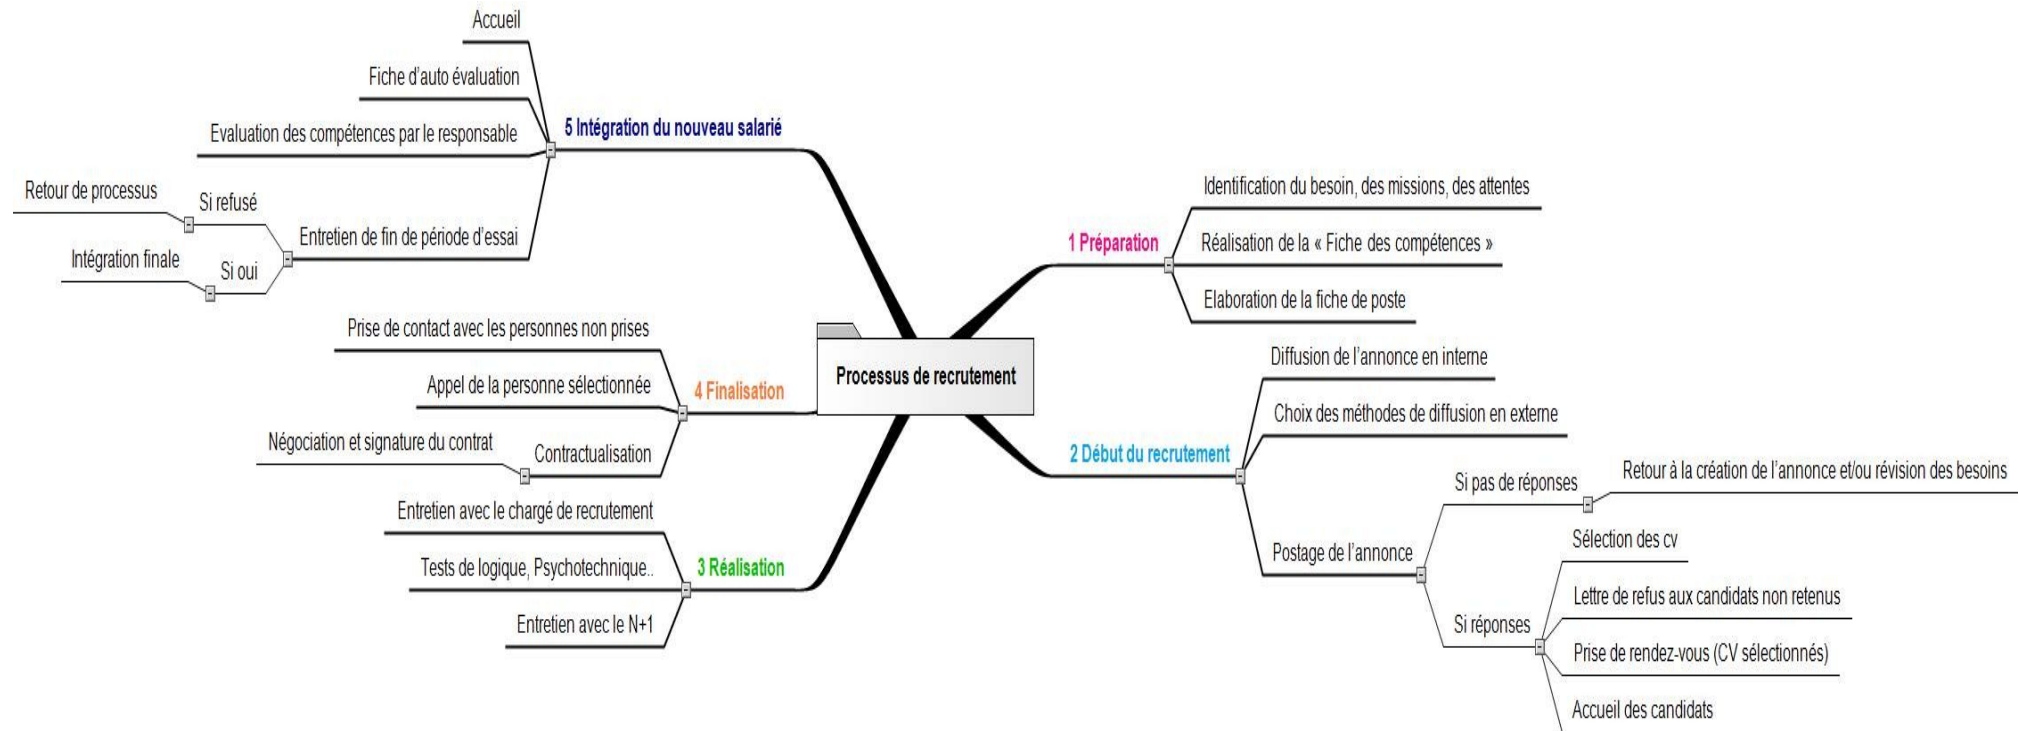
Processus de recrutement

1 Préparation
Identification du besoin, des missions, des attentes
Réalisation de la « Fiche des compétences »
Elaboration de la fiche de poste

2 Début du recrutement
Diffusion de l'annonce en interne
Choix des méthodes de diffusion en externe
Postage de l'annonce
Si pas de réponses
Retour à la création de l'annonce et/ou révision des besoins
Si réponses
Sélection des cv
Lettre de refus aux candidats non retenus
Prise de rendez-vous (CV sélectionnés)
Accueil des candidats

3 Réalisation
Entretien avec le chargé de recrutement
Tests de logique, Psychotechnique..
Entretien avec le N+1

4 Finalisation
Prise de contact avec les personnes non prises
Appel de la personne sélectionnée
Contractualisation
Négociation et signature du contrat

5 Intégration du nouveau salarié
Accueil
Fiche d'auto évaluation
Evaluation des compétences par le responsable
Entretien de fin de période d'essai
Si refusé
Retour de processus
Si oui
Intégration finale